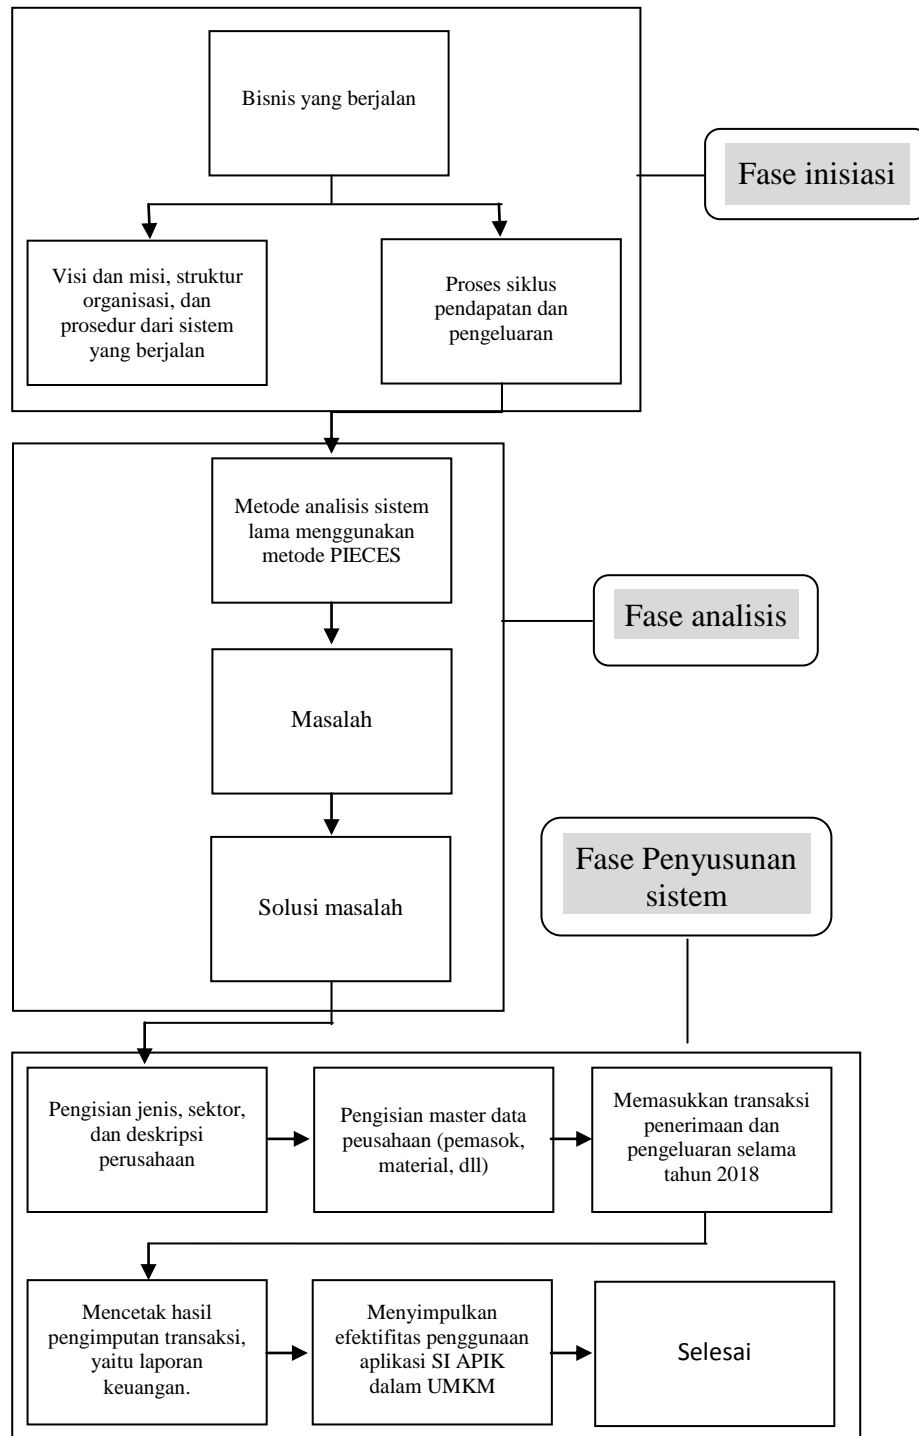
Bisnis yang berjalan

Visi dan misi, struktur organisasi, dan prosedur dari sistem yang berjalan

Proses siklus pendapatan dan pengeluaran

Fase inisiasi

Metode analisis sistem lama menggunakan metode PIECES

Fase analisis

Masalah

Solusi masalah

Fase Penyusunan sistem

Pengisian jenis, sektor, dan deskripsi perusahaan

Pengisian master data peusahaan (pemasok, material, dll)

Memasukkan transaksi penerimaan dan pengeluaran selama tahun 2018

Mencetak hasil pengimputan transaksi, yaitu laporan keuangan.

Menyimpulkan efektifitas penggunaan aplikasi SI APIK dalam UMKM

Selesai